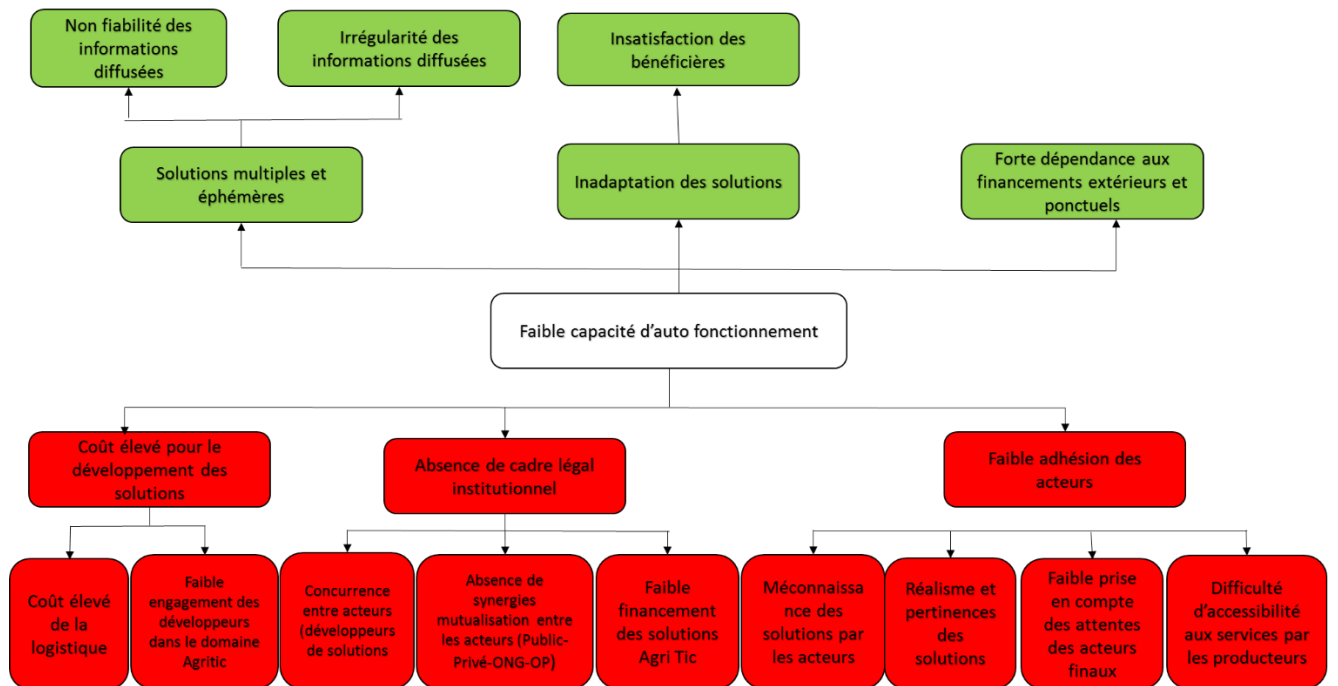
Non fiabilité des informations diffusées

Irrégularité des informations diffusées

Insatisfaction des bénéficières

Solutions multiples et éphémères

Inadaptation des solutions

Forte dépendance aux financements extérieurs et ponctuels

Faible capacité d'auto fonctionnement

Coût élevé pour le développement des solutions

Absence de cadre légal institutionnel

Faible adhésion des acteurs

Coût élevé de la logistique

Faible engagement des développeurs dans le domaine Agritic

Concurrence entre acteurs (développeurs de solutions

Absence de synergies mutualisation entre les acteurs (Public-Privé-ONG-OP)

Faible financement des solutions Agri Tic

Méconnaissance des solutions par les acteurs

Réalisme et pertinences des solutions

Faible prise en compte des attentes des acteurs finaux

Difficulté d'accessibilité aux services par les producteurs